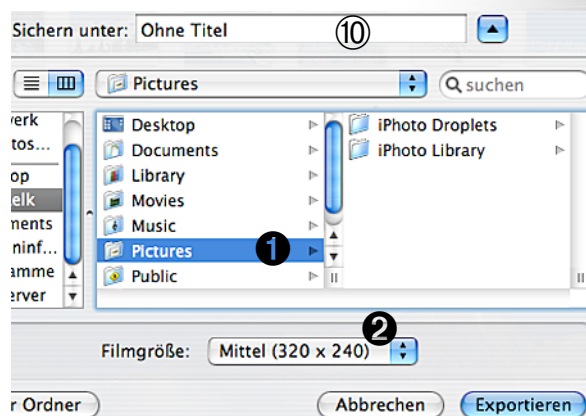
Sichern unter: Ohne Titel ⑩

Pictures

suchen

werk
otos...
op
elk
ments
ninf...
amme
erver

Desktop
Documents
Library
Movies
Music
Pictures ❶
Public

iPhoto Droplets
iPhoto Library

❷

Filmgröße: Mittel (320 x 240)

r Ordner

Abbrechen

Exportieren